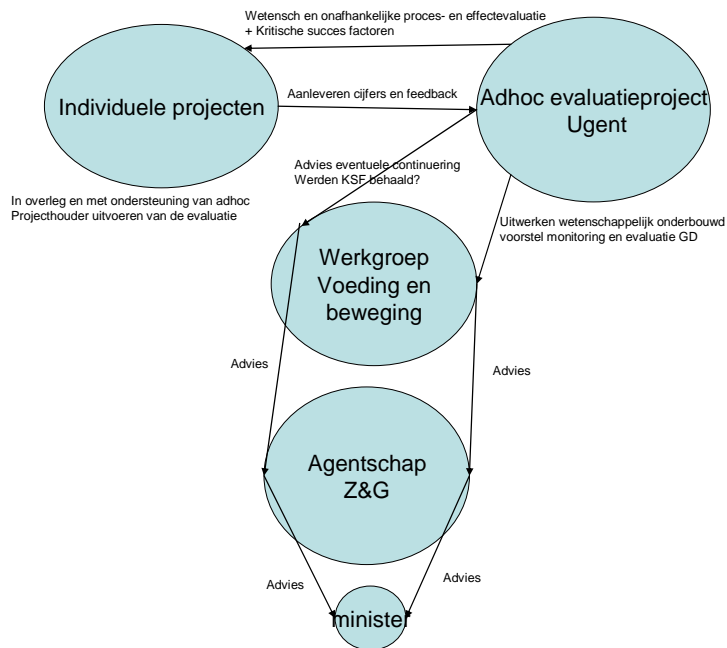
Wetensch en onafhankelijke proces- en effectevaluatie
+ Kritische succes factoren

Individuele projecten

Aanleveren cijfers en feedback

Adhoc evaluatieproject Ugent

Advies eventuele continuering
Werden KSF behaald?

In overleg en met ondersteuning van adhoc
Projecthouder uitvoeren van de evaluatie

Uitwerken wetenschappelijk onderbouwd
voorstel monitoring en evaluatie GD

Werkgroep Voeding en beweging

Advies

Advies

Agentschap Z&G

Advies

Advies

minister